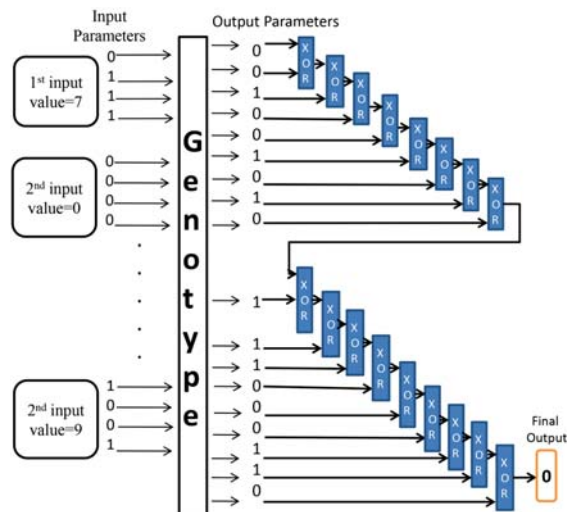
Input Parameters

Output Parameters

1st input value=7

0
1
1
1

2nd input value=0

0
0
0
0

.
.
.
.
.

2nd input value=9

1
0
0
1

Genotype

0
0
1
0
0
1
0
1
0

1

1
1
0
0
0
1
1
0

XOR
XOR
XOR
XOR
XOR
XOR
XOR
XOR

XOR
XOR
XOR
XOR
XOR
XOR
XOR
XOR
XOR

Final Output

0